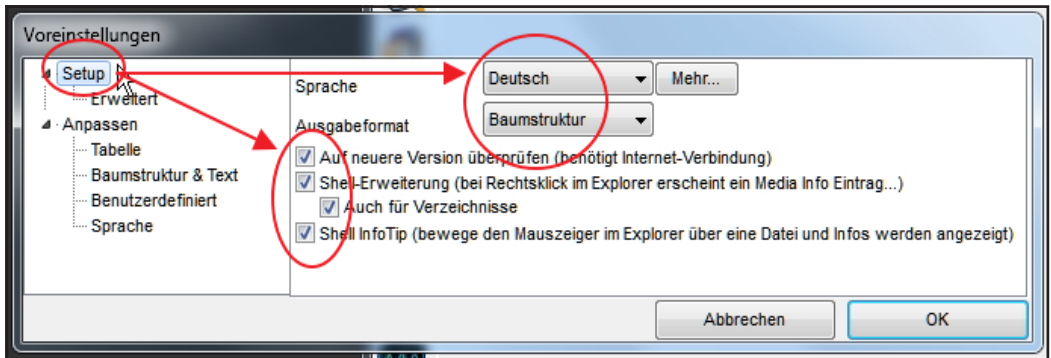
Voreinstellungen

Setup
Erweitert
Anpassen
Tabelle
Baumstruktur & Text
Benutzerdefiniert
Sprache

Sprache
Deutsch
Mehr...
Ausgabeformat
Baumstruktur

Auf neuere Version überprüfen (benötigt Internet-Verbindung)
Shell-Erweiterung (bei Rechtsklick im Explorer erscheint ein Media Info Eintrag...)
Auch für Verzeichnisse
Shell InfoTip (bewege den Mauszeiger im Explorer über eine Datei und Infos werden angezeigt)

Abbrechen
OK